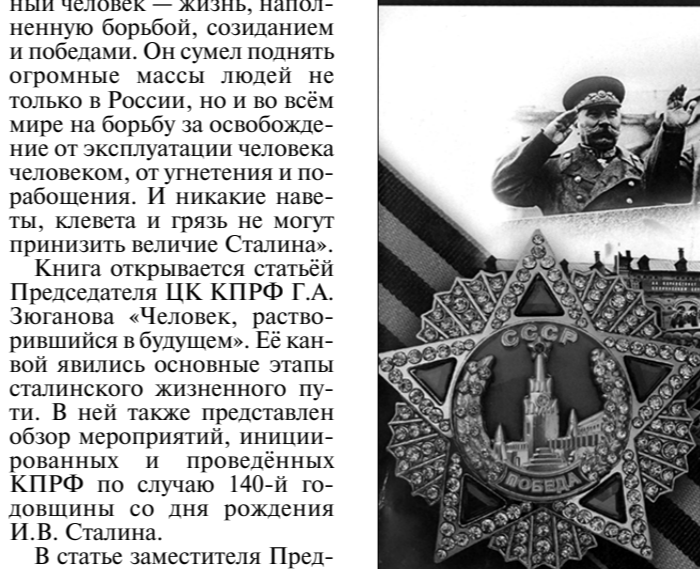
ный человек — жизнь, наполненную борьбой, созиданием и победами. Он сумел поднять огромные массы людей не только в России, но и во всём мире на борьбу за освобождение от эксплуатации человека человеком, от угнетения и порабощения. И никакие наветы, клевета и грязь не могут принизить величие Сталина».

Книга открывается статьёй Председателя ЦК КПРФ Г.А. Зюганова «Человек, растворившийся в будущем». Её канвой явились основные этапы сталинского жизненного пути. В ней также представлен обзор мероприятий, инициированных и проведённых КПРФ по случаю 140-й годовщины со дня рождения И.В. Сталина.

В статье заместителя Пред-

СССР
ПОБЕДА